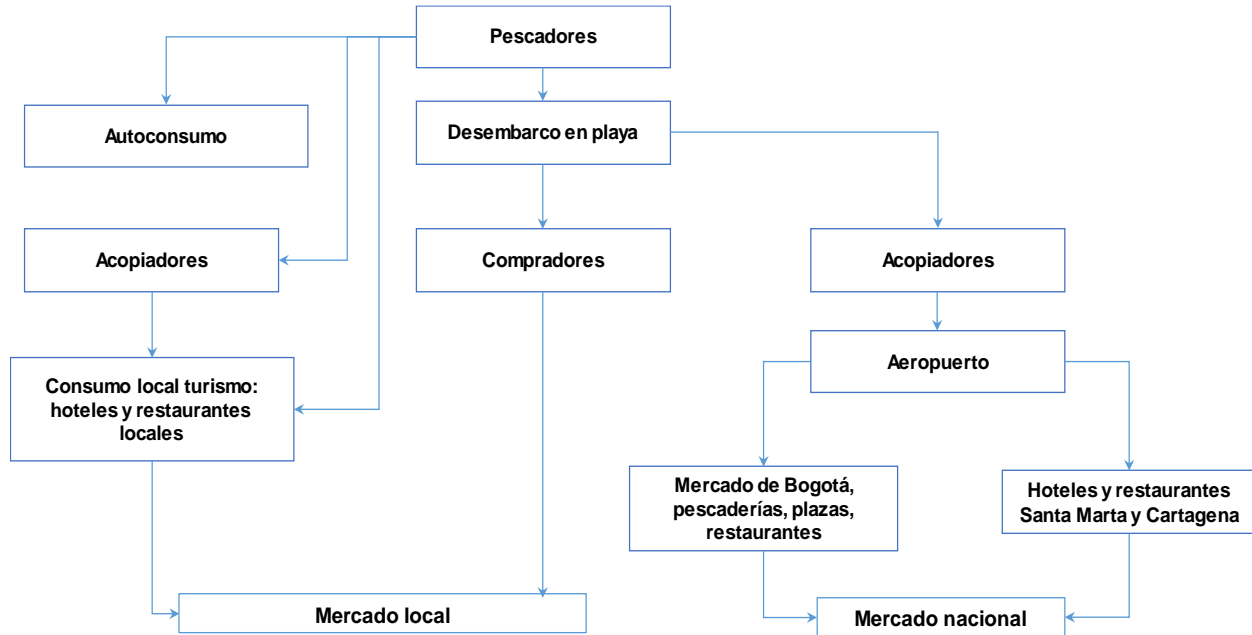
Pescadores

Autoconsumo

Desembarco en playa

Acopiadores

Compradores

Acopiadores

Aeropuerto

Consumo local turismo: hoteles y restaurantes locales

Mercado de Bogotá, pescaderías, plazas, restaurantes

Hoteles y restaurantes Santa Marta y Cartagena

Mercado local

Mercado nacional